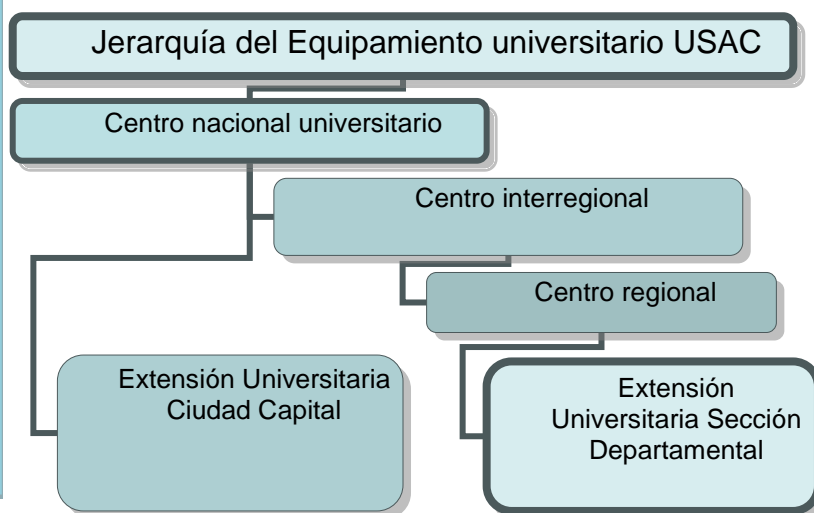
Jerarquía del Equipamiento universitario USAC

Centro nacional universitario

Centro interregional

Centro regional

Extensión Universitaria Ciudad Capital

Extensión Universitaria Sección Departamental